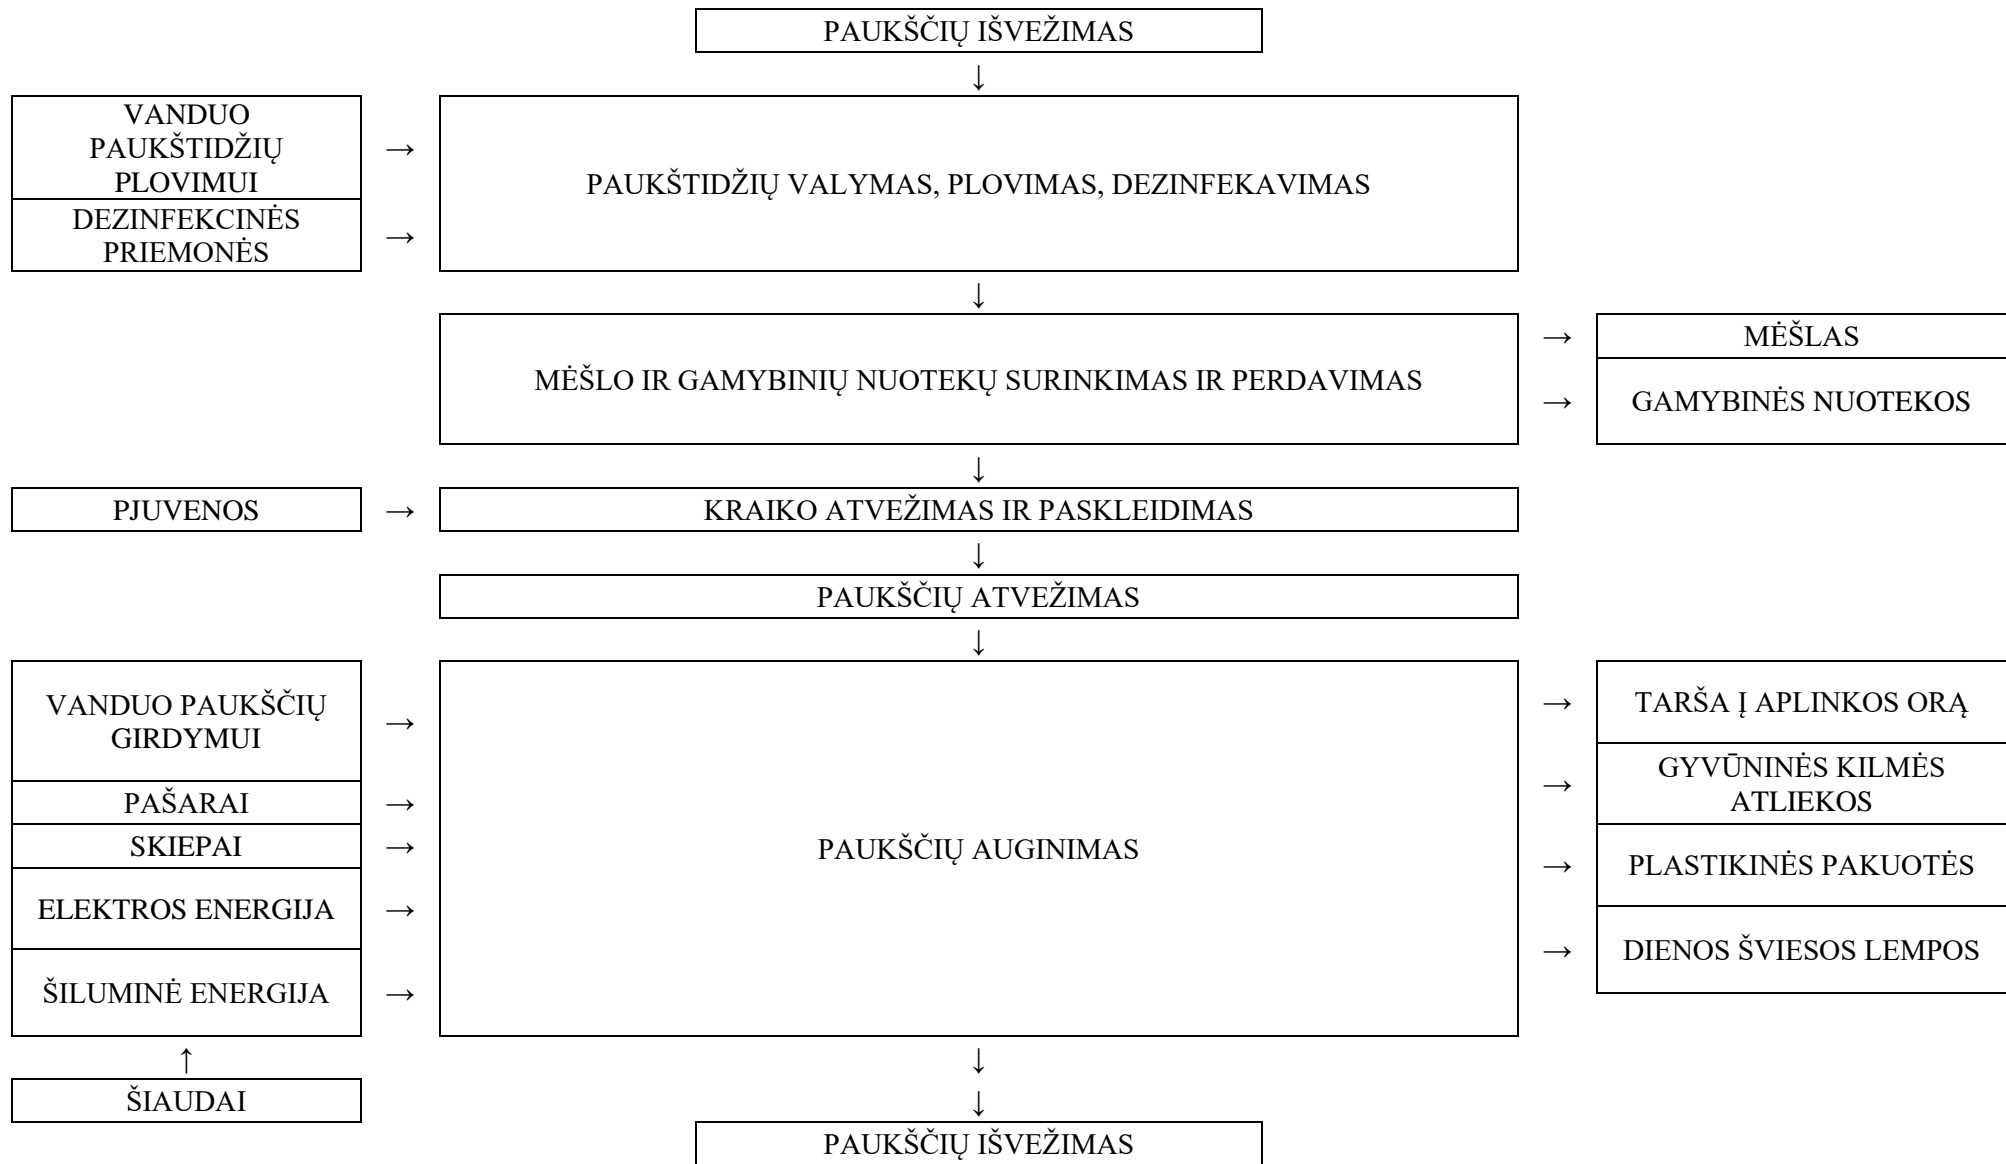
PAUKŠČIŲ IŠVEŽIMAS

VANDUO PAUKŠTIDŽIŲ PLOVIMUI

DEZINFEKCINĖS PRIEMONĖS

PAUKŠTIDŽIŲ VALYMAS, PLOVIMAS, DEZINFEKAVIMAS

MĖŠLO IR GAMYBINIŲ NUOTEKŲ SURINKIMAS IR PERDAVIMAS

MĖŠLAS

GAMYBINĖS NUOTEKOS

PJUVENOS

KRAIKO ATVEŽIMAS IR PASKLEIDIMAS

PAUKŠČIŲ ATVEŽIMAS

VANDUO PAUKŠČIŲ GIRDYMUI

PAŠARAI

SKIEPAI

ELEKTROS ENERGIJA

ŠILUMINĖ ENERGIJA

PAUKŠČIŲ AUGINIMAS

TARŠA Į APLINKOS ORĄ

GYVŪNINĖS KILMĖS ATLIEKOS

PLASTIKINĖS PAKUOTĖS

DIENOS ŠVIESOS LEMPOS

ŠIAUDAI

PAUKŠČIŲ IŠVEŽIMAS